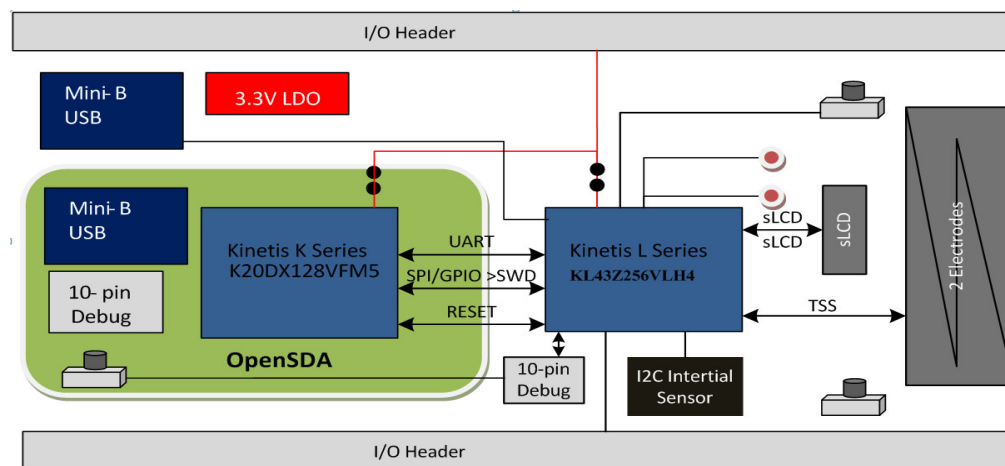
I/O Header

Mini- B USB

3.3V LDO

Mini- B USB

Kinetis K Series K20DX128VFM5

10- pin Debug

OpenSDA

UART

SPI/GPIO >SWD

RESET

Kinetis L Series KL43Z256VLH4

sLCD

sLCD

sLCD

TSS

2 Electrodes

10-pin Debug

I2C Intertial Sensor

I/O Header